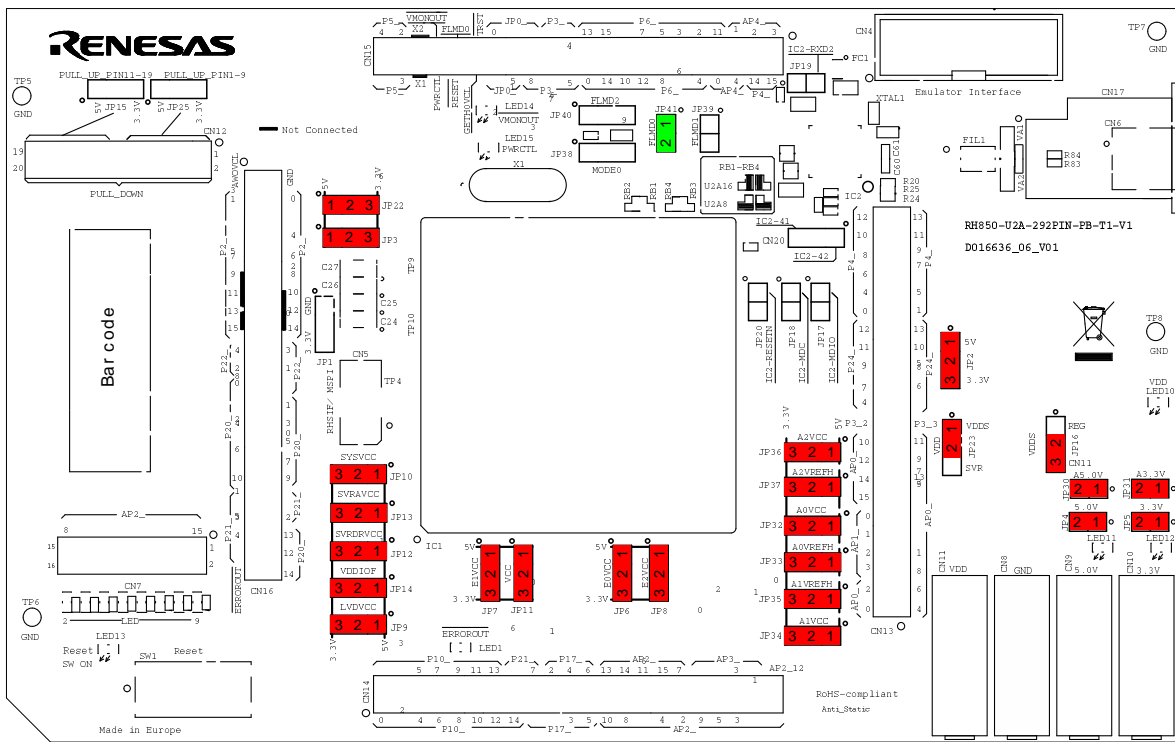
RENESAS

PULL_UP_PIN11-19 PULL_UP_PIN1-9
5V JP15 3.3V 5V JP25 3.3V
Not Connected
TP5 GND
CN12
19 20 1 2
PULL_DOWN
Bar code

P5_ VMONOUT X2 FLMD0 TRST JP0_ P3_ P6_ AP4_
4 2 0 13 15 7 5 3 2 11 1 2 3
CN15 4 6
3 X1 5 8 5 0 14 10 12 8 4 0 4 14 15
P5_ PWRCTL RESET JP0_ P6_ AP4_ P4_
GETH0VCL
LED14 VMONOUT
LED15 PWRCTL
X1
JP40 FLMD2 9
JP38 MODE0
JP41 FLMD0 2 1
JP39 FLMD1
RB1-RB4
U2A16 U2A8
RB2 RB1 RB4 RB3
IC2-RXD2 FC1 JP19
CN4 Emulator Interface
TP7 GND
XTAL1
CN17 CN6
FIL1 VA1 VA2 R84 R83
C60 C61 R20 R25 R24
IC2
IC2-41 CN20 IC2-42
RH850-U2A-292PIN-PB-T1-V1
D016636_06_V01

AWOVCL GND
5V 3.3V JP22 1 2 3
JP3 1 2 3
TP9 C27 C26 C25 C24 TP10
GND 3.3V JP1
CN5 TP4 RHSIF/ MSPI
P2_ P22_ P20_ P21_ ERROROUT CN16
P22_ P20_ P21_ P20_

SYSVCC 3 2 1 JP10
SVRAVCC 3 2 1 JP13
SVRDRVCC 3 2 1 JP12
VDDIOF 3 2 1 JP14
LVDVCC 3 2 1 JP9
3.3V 5V 3
IC1
5V E1VCC 3 2 1 3.3V JP7 VCC 3 2 1 JP11
5V E0VCC 3 2 1 3.3V JP6 E2VCC 3 2 1 JP8
ERROROUT LED1

JP20 IC2-RESETN JP18 IC2-MDC JP17 IC2-MDIO
3.3V 5V
A2VCC 3 2 1 JP36
A2VREFH 3 2 1 JP37
A0VCC 3 2 1 JP32
A0VREFH 3 2 1 JP33
A1VREFH 3 2 1 JP35
A1VCC 3 2 1 JP34
P3_2 AP0_ AP1_ AP0_ CN13
P4_ P24_ P3_3 P4_ P24_ AP0_
5V JP2 3.3V 3 2 1
VDD VDDS JP23 SVR 2 1
VDDS REG JP16 3 2
TP8 GND
VDD LED10
CN11
JP30 A5.0V 2 1 JP31 A3.3V 2 1
JP4 5.0V 2 1 JP5 3.3V 2 1
LED11 LED12
CN11 VDD CN8 GND CN9 5.0V CN10 3.3V

AP2_ 8 15 15 16 1 8
CN7 LED 2 9
TP6 GND
LED13 Reset SW ON
SW1 Reset
Made in Europe

P10_ P21_ P17_ AP2_ AP3_ AP2_12
5 7 9 11 13 7 2 4 6 13 14 11 15 7 3 1
CN14 2
0 4 6 8 10 12 14 3 5 10 8 4 2 9 5 3
P10_ P17_ AP2_
RoHS-compliant
Anti_Static